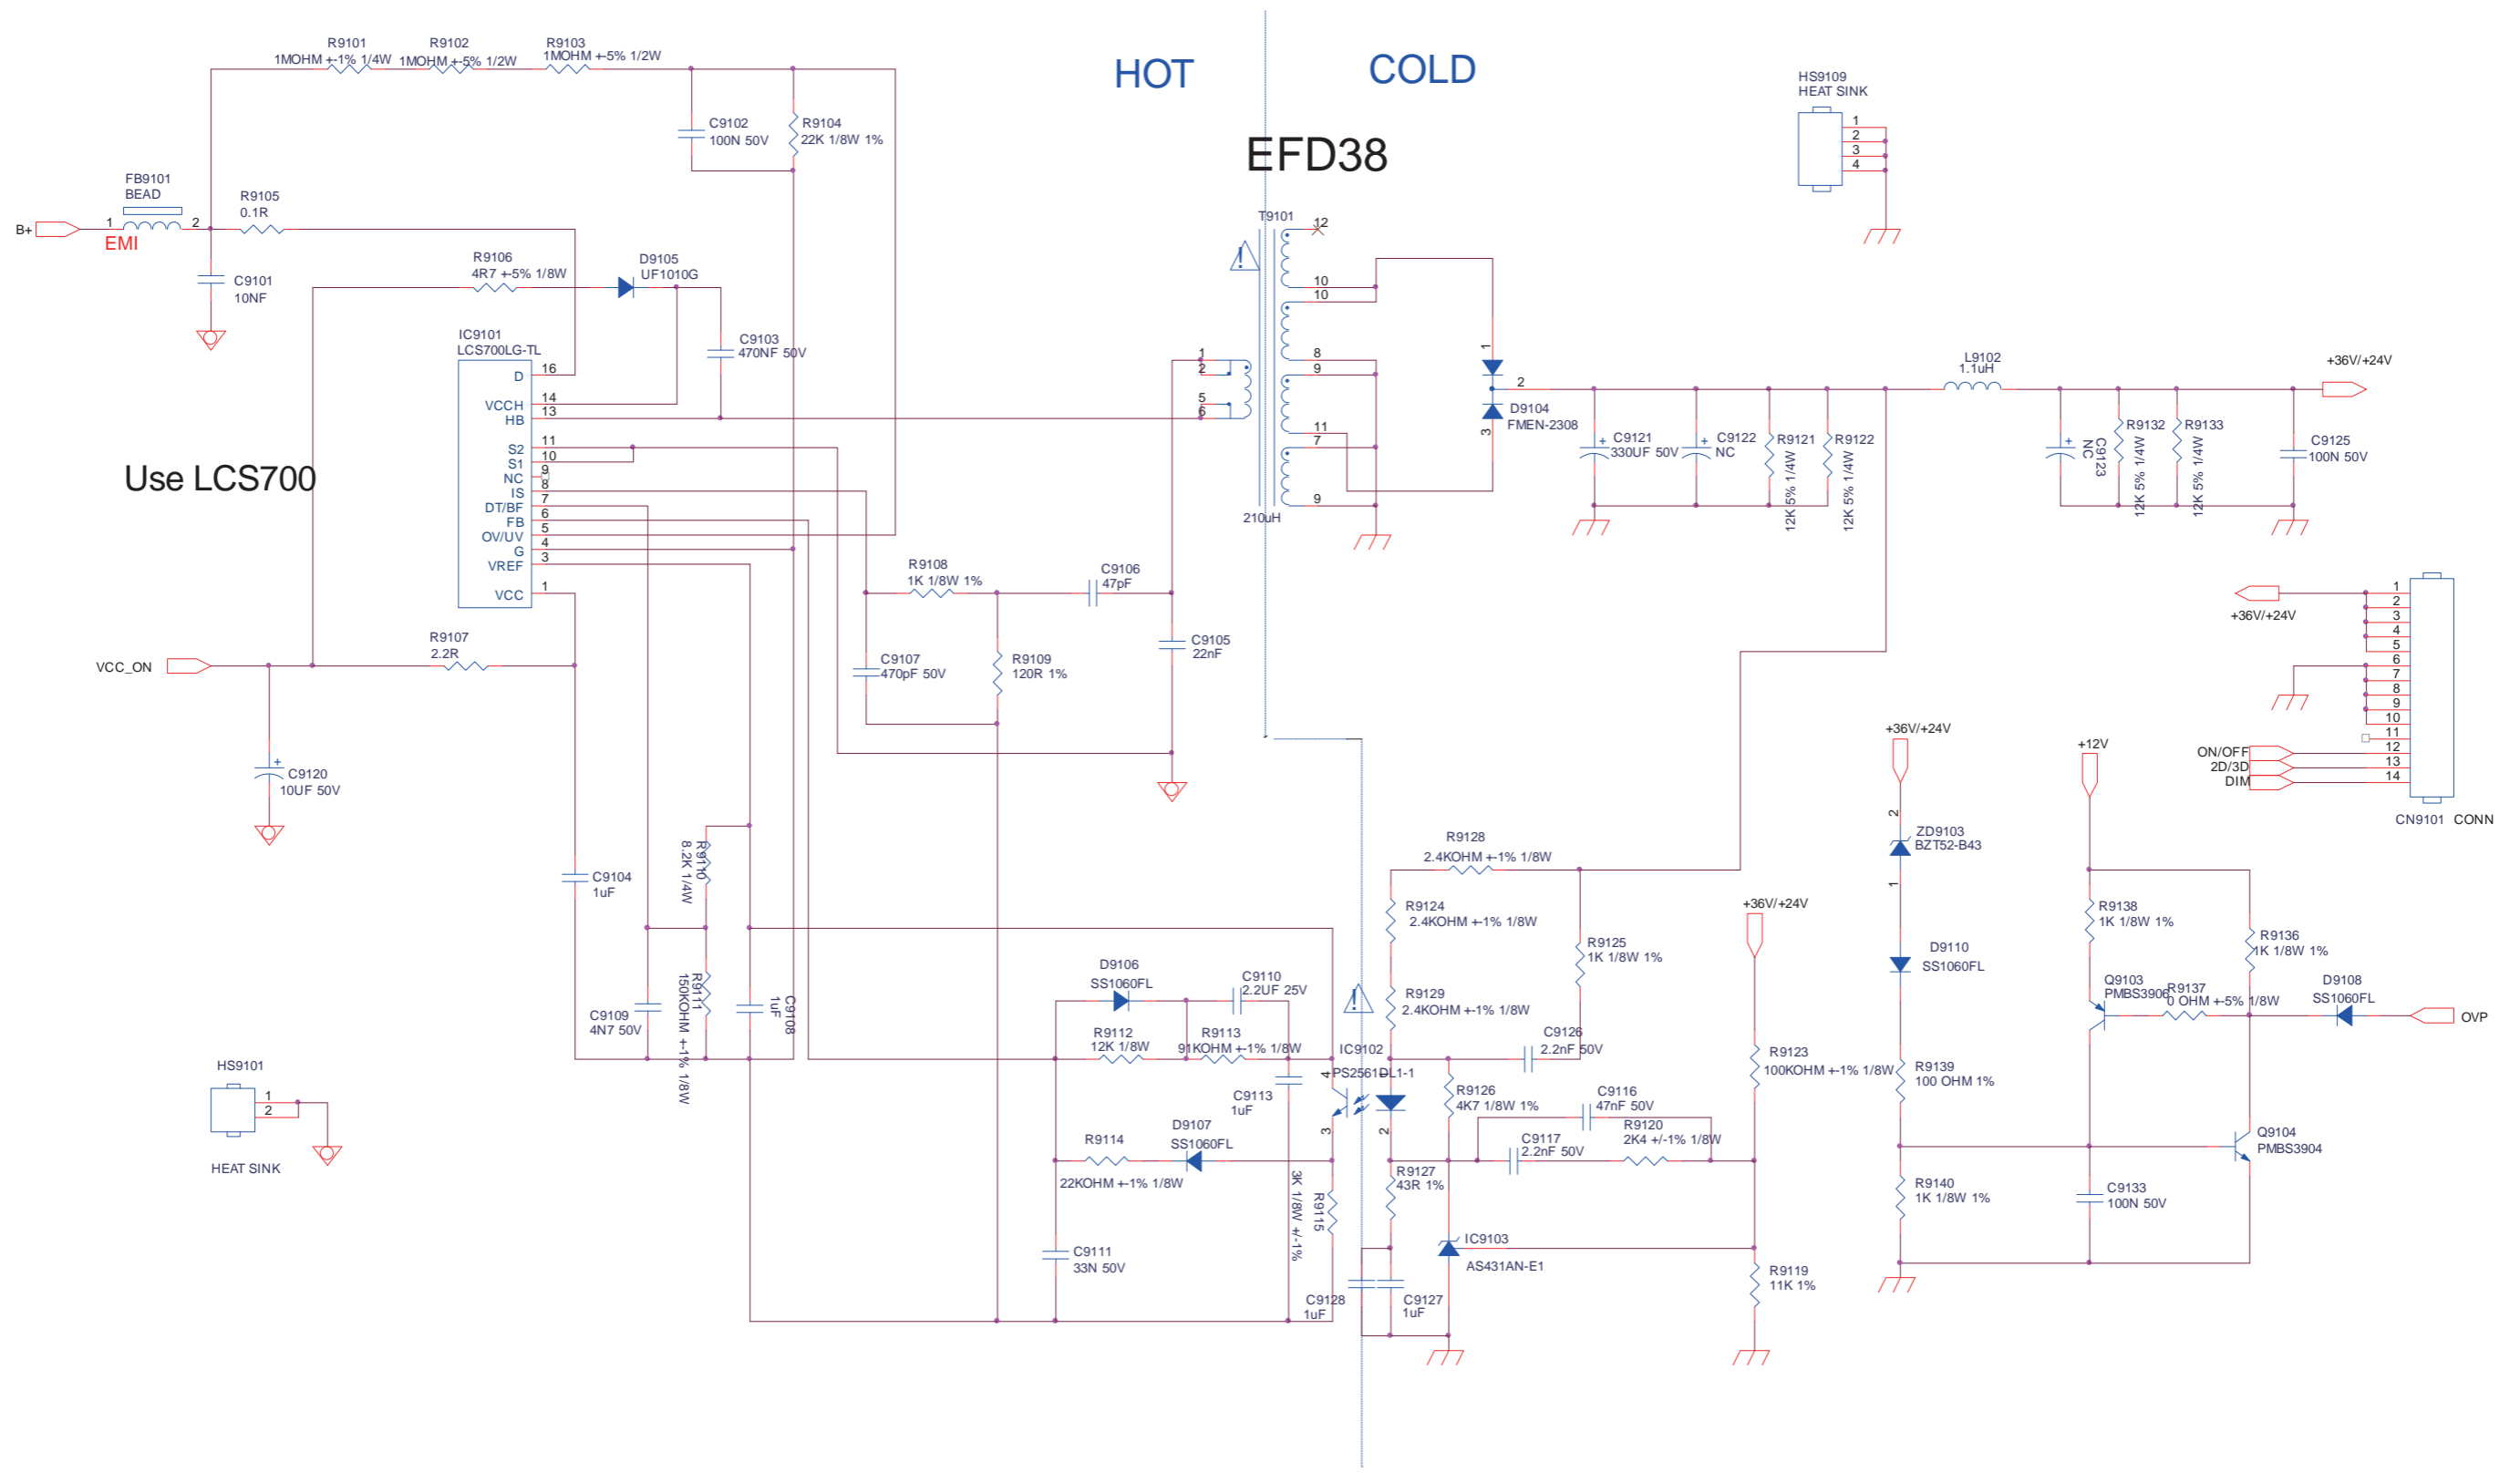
R9101
1MOHM +-1% 1/4W
R9102
1MOHM +-5% 1/2W
R9103
1MOHM +-5% 1/2W

HOT
COLD

EFD38

HS9109
HEAT SINK
1
2
3
4

C9102
100N 50V
R9104
22K 1/8W 1%

FB9101
BEAD
B+
1
2
EMI
R9105
0.1R
C9101
10NF

R9106
4R7 +-5% 1/8W
D9105
UF1010G
C9103
470NF 50V

IC9101
LCS700LG-TL
D 16
VCCH 14
HB 13
S2 11
S1 10
NC 9
IS 8
DT/BF 7
FB 6
OV/UV 5
G 4
VREF 3
VCC 1

Use LCS700

T9101
12
10
10
8
9
11
7
9
1
2
5
6
210uH

1
2
3
D9104
FMEN-2308

C9121
330UF 50V
C9122
NC
R9121
12K 5% 1/4W
R9122
12K 5% 1/4W

L9102
1.1uH
+36V/+24V
C9123
NC
R9132
12K 5% 1/4W
R9133
12K 5% 1/4W
C9125
100N 50V

R9108
1K 1/8W 1%
C9106
47pF
C9105
22nF
C9107
470pF 50V
R9109
120R 1%

VCC_ON
R9107
2.2R
C9120
10UF 50V

+36V/+24V
1
2
3
4
5
6
7
8
9
10
11
12
13
14
ON/OFF
2D/3D
DIM
CN9101 CONN

+36V/+24V
ZD9103
BZT52-B43
2
1
D9110
SS1060FL

+12V
R9128
2.4KOHM +-1% 1/8W
R9124
2.4KOHM +-1% 1/8W
R9125
1K 1/8W 1%
R9129
2.4KOHM +-1% 1/8W
C9126
2.2nF 50V

C9104
1uF
R9110
8.2K 1/4W

+36V/+24V
R9138
1K 1/8W 1%
R9136
1K 1/8W 1%
Q9103
PMBS3906
R9137
0 OHM +-5% 1/8W
D9108
SS1060FL
OVP

D9106
SS1060FL
C9110
2.2UF 25V
R9112
12K 1/8W
R9113
91KOHM +-1% 1/8W
IC9102
PS2561DL1-1
4
1
3
2
C9113
1uF

C9109
4N7 50V
R9111
150KOHM +-1% 1/8W
C9108
1uF

R9123
100KOHM +-1% 1/8W
R9139
100 OHM 1%

HS9101
1
2
HEAT SINK

R9114
22KOHM +-1% 1/8W
D9107
SS1060FL
R9126
4K7 1/8W 1%
C9116
47nF 50V
R9120
2K4 +/-1% 1/8W
C9117
2.2nF 50V
Q9104
PMBS3904

R9115
3K 1/8W +/-1%
R9127
43R 1%
R9140
1K 1/8W 1%
C9133
100N 50V

C9111
33N 50V
IC9103
AS431AN-E1
R9119
11K 1%
C9128
1uF
C9127
1uF